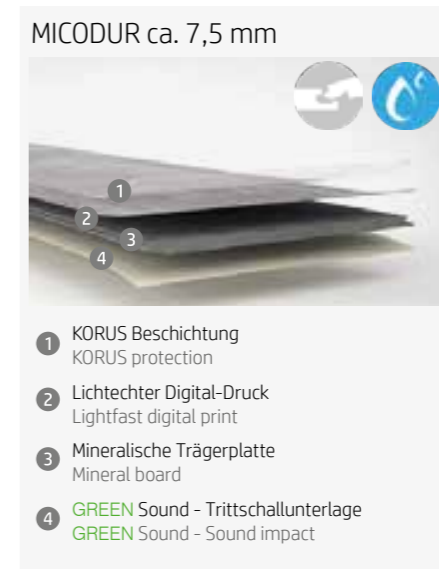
MICODUR ca. 7,5 mm

1
2
3
4

1 KORUS Beschichtung
KORUS protection

2 Lichtechter Digital-Druck
Lightfast digital print

3 Mineralische Trägerplatte
Mineral board

4 GREEN Sound - Trittschallunterlage
GREEN Sound - Sound impact